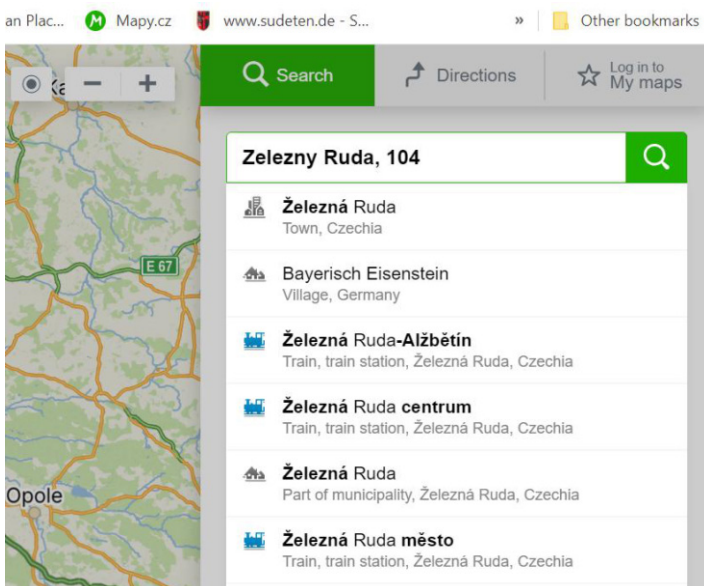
an Plac... Mapy.cz www.sudeten.de - S... » Other bookmarks

Ka

− +

Search

Directions

Log in to My maps

E 67

Opole

Zelezny Ruda, 104

Železná Ruda
Town, Czechia

Bayerisch Eisenstein
Village, Germany

Železná Ruda-Alžbětín
Train, train station, Železná Ruda, Czechia

Železná Ruda centrum
Train, train station, Železná Ruda, Czechia

Železná Ruda
Part of municipality, Železná Ruda, Czechia

Železná Ruda město
Train, train station, Železná Ruda, Czechia